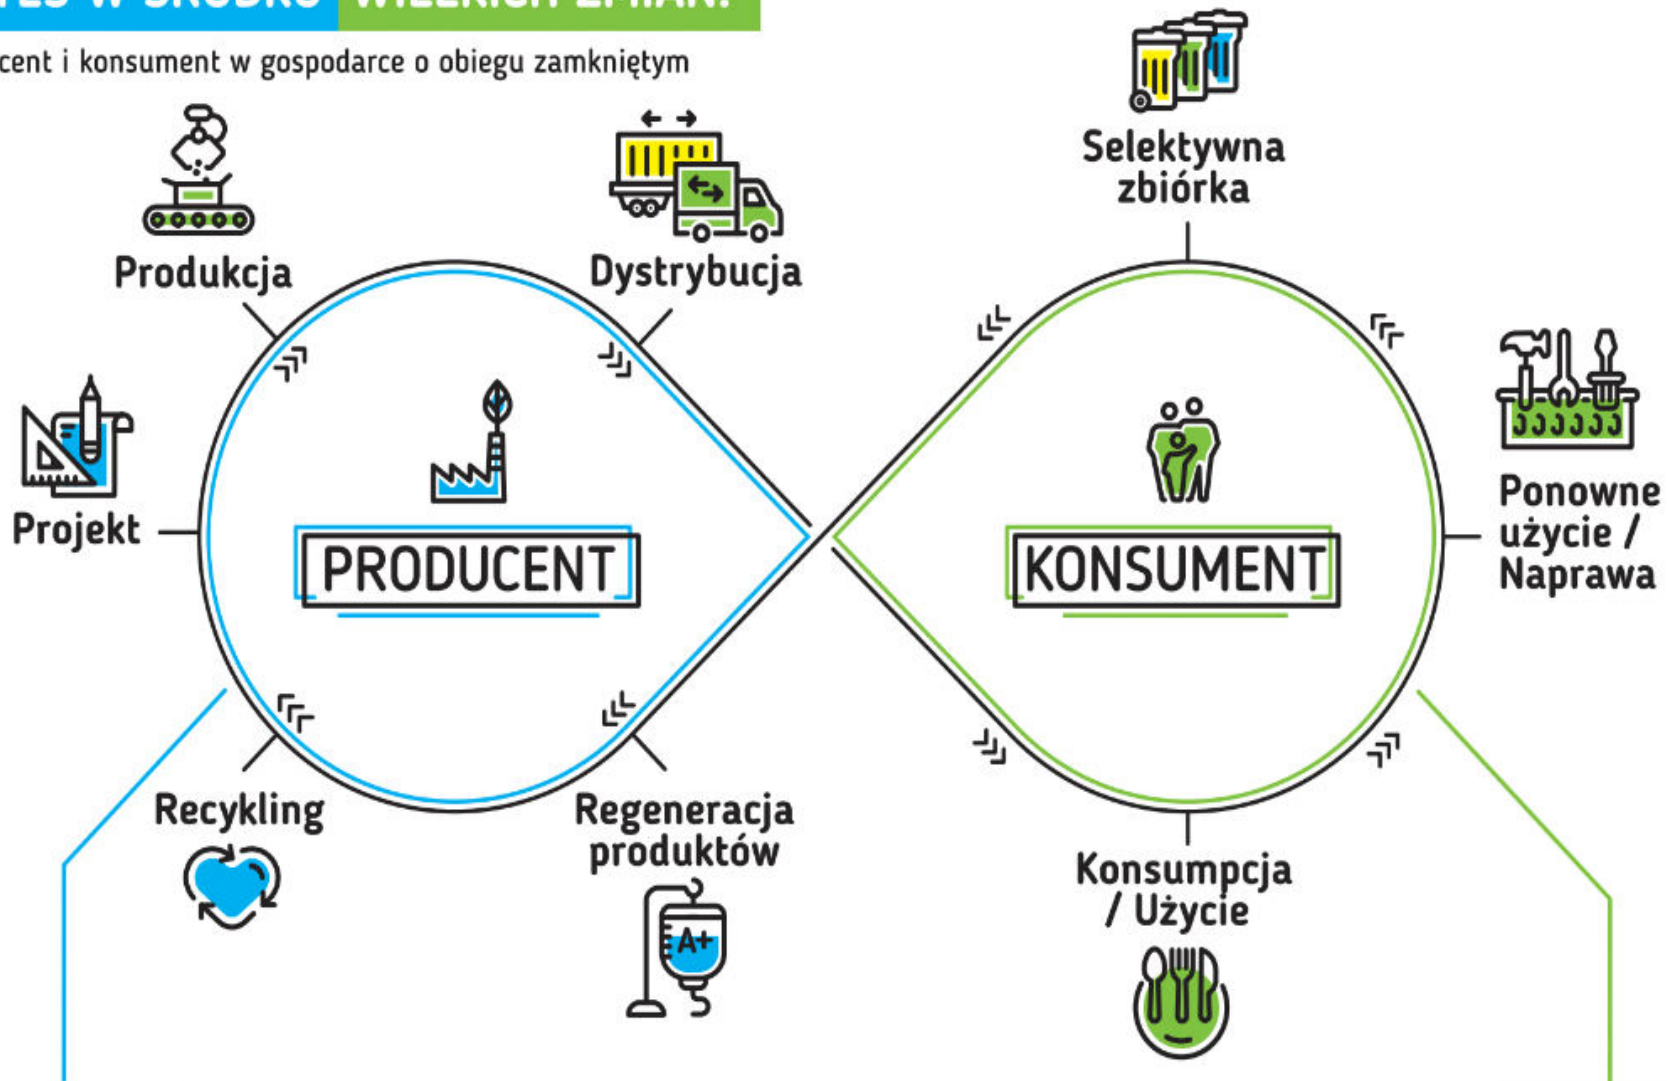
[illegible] W ŚRODKU WIELKICH ZMIAN!

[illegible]cent i konsument w gospodarce o obiegu zamkniętym

Produkcja

Dystrybucja

Selektywna zbiórka

Projekt

PRODUCENT

KONSUMENT

Ponowne użycie / Naprawa

Recykling

Regeneracja produktów

A+

Konsumpcja / Użycie